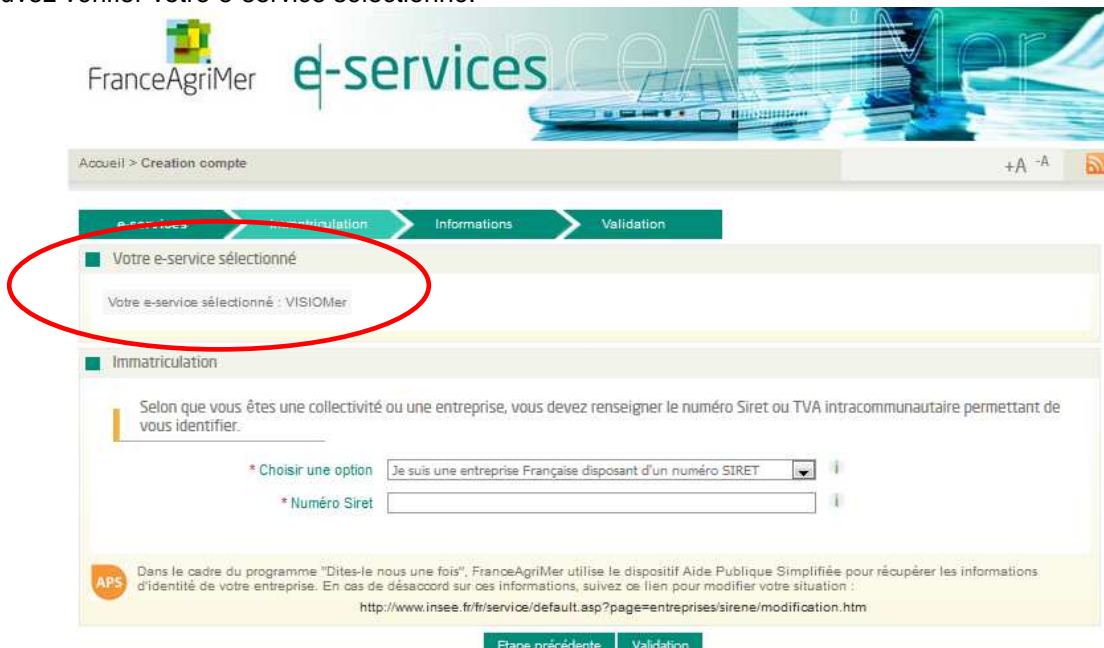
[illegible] vérifier votre e-service sélectionné.

FranceAgriMer e-services

Accueil > Creation compte

+A -A

e-services Immatriculation Informations Validation

Votre e-service sélectionné

Votre e-service sélectionné : VISIOMer

Immatriculation

Selon que vous êtes une collectivité ou une entreprise, vous devez renseigner le numéro Siret ou TVA intracommunautaire permettant de vous identifier.

* Choisir une option Je suis une entreprise Française disposant d'un numéro SIRET

* Numéro Siret

APS Dans le cadre du programme "Dites-le nous une fois", FranceAgriMer utilise le dispositif Aide Publique Simplifiée pour récupérer les informations d'identité de votre entreprise. En cas de désaccord sur ces informations, suivez ce lien pour modifier votre situation :

http://www.insee.fr/fr/service/default.asp?page=entreprises/sirene/modification.htm

Etape précédente Validation